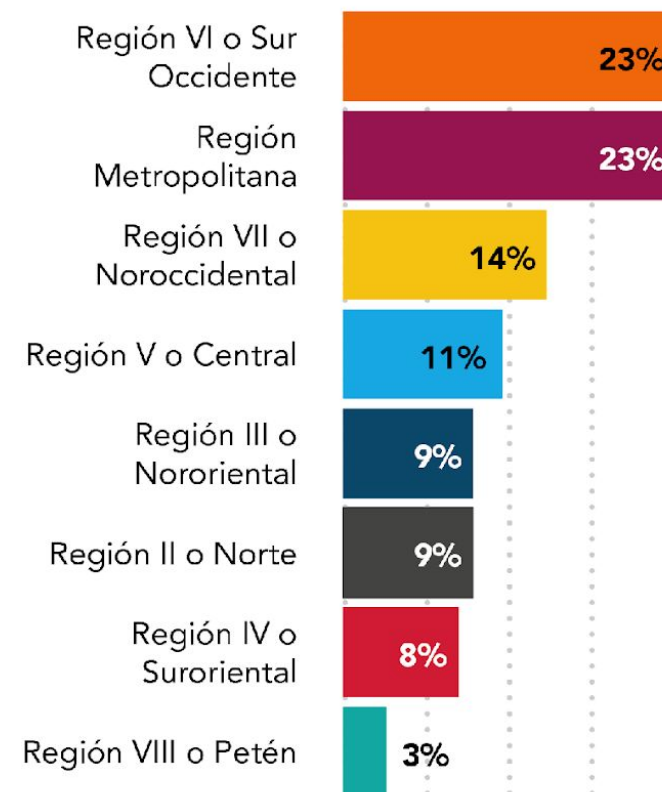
Región VI o Sur Occidente 23%

Región Metropolitana 23%

Región VII o Noroccidental 14%

Región V o Central 11%

Región III o Nororiental 9%

Región II o Norte 9%

Región IV o Suroriental 8%

Región VIII o Petén 3%